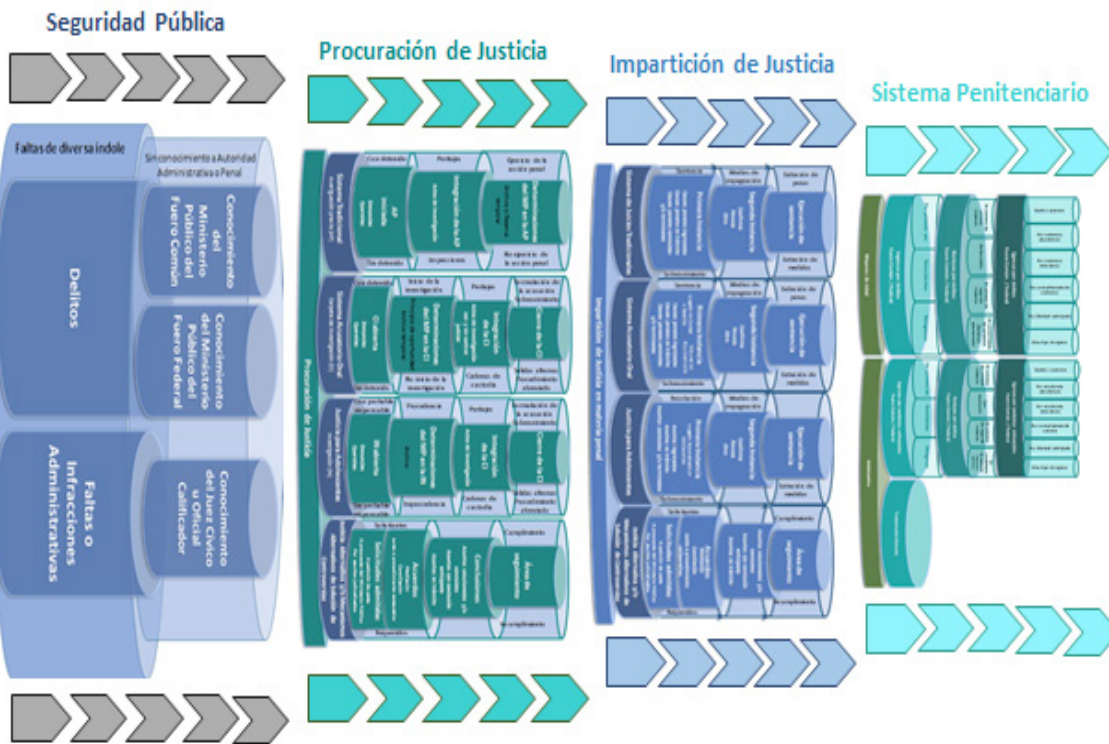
Seguridad Pública

Procuración de Justicia

Impartición de Justicia

Sistema Penitenciario

Faltas de diversa índole

Sin conocimiento a Autoridad Administrativa o Penal

Delitos

Conocimiento del Ministerio Público del Fuero Común

Conocimiento del Ministerio Público del Fuero Federal

Faltas o Infracciones Administrativas

Conocimiento del Juez Cívico u Oficial Calificador

Procuración de Justicia

Con detenido

Sin detenido

Ejercicio de la acción penal

No ejercicio de la acción penal

Perdón

Cadena de custodia

Procedencia

Improcedencia

Cumplimiento

Incumplimiento

Impartición de Justicia en materia penal

Sentencia

Medidas de seguridad

Ejecución de penas

Ejecución de sentencia

Ejecución de medidas

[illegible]